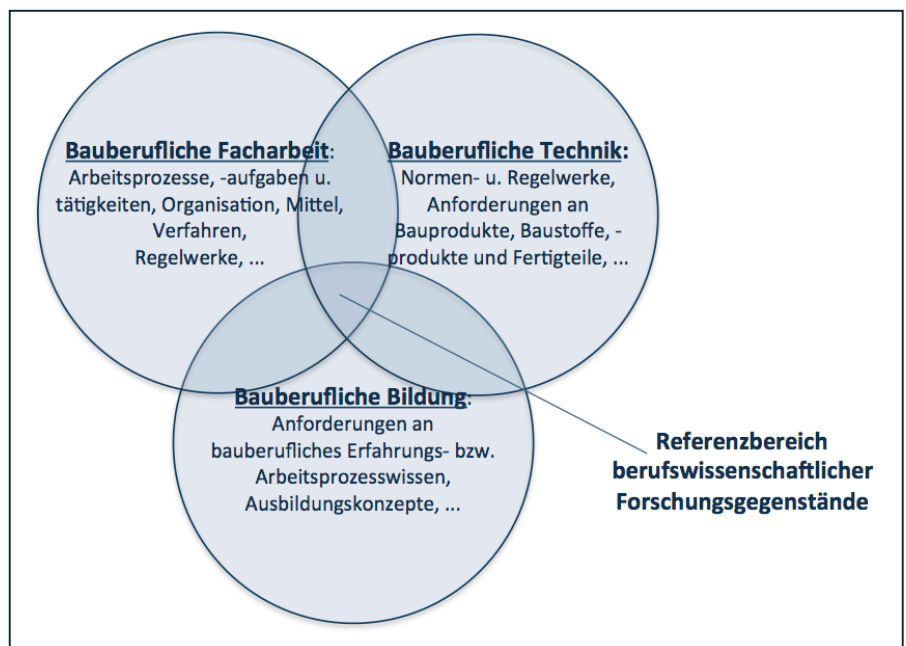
Bauberufliche Facharbeit:
Arbeitsprozesse, -aufgaben u. tätigkeiten, Organisation, Mittel, Verfahren, Regelwerke, ...

Bauberufliche Technik:
Normen- u. Regelwerke, Anforderungen an Bauprodukte, Baustoffe, -produkte und Fertigteile, ...

Bauberufliche Bildung:
Anforderungen an bauberufliches Erfahrungs- bzw. Arbeitsprozesswissen, Ausbildungskonzepte, ...

Referenzbereich berufswissenschaftlicher Forschungsgegenstände